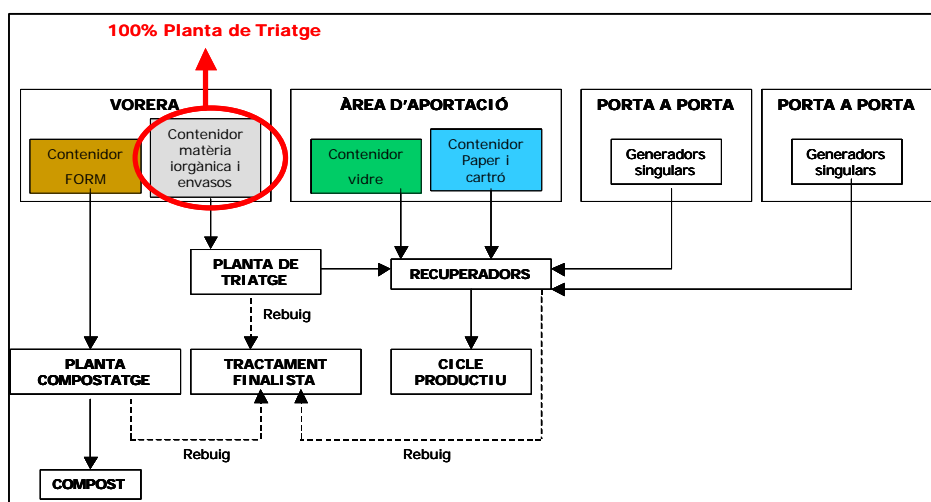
100% Planta de Triatge

VORERA

Contenidor FORM

Contenidor matèria iorgànica i envasos

ÀREA D'APORTACIÓ

Contenidor vidre

Contenidor Paper i cartró

PORTA A PORTA

Generadors singulars

PORTA A PORTA

Generadors singulars

PLANTA DE TRIATGE

RECUPERADORS

Rebuig

PLANTA COMPOSTATGE

TRACTAMENT FINALISTA

CICLE PRODUCTIU

Rebuig

Rebuig

COMPOST